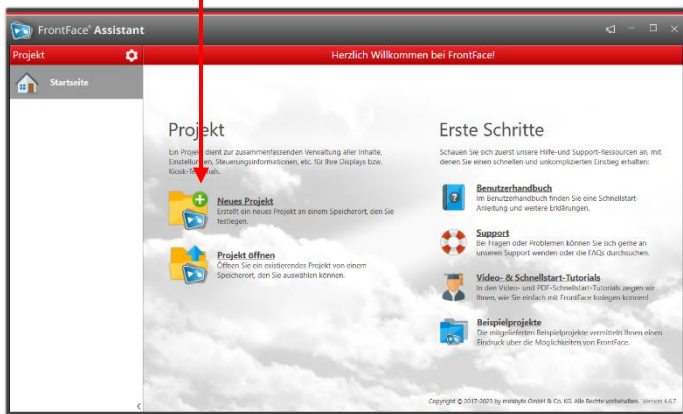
FrontFace® Assistant

Projekt

Startseite

Herzlich Willkommen bei FrontFace!

Projekt

Ein Projekt dient zur zusammenfassenden Verwaltung aller Inhalte, Einstellungen, Steuerungsinformationen, etc. für Ihre Displays bzw. Kiosk-Terminals.

Neues Projekt
Erstellt ein neues Projekt an einem Speicherort, den Sie festlegen.

Projekt öffnen
Öffnen Sie ein existierendes Projekt von einem Speicherort, den Sie auswählen können.

Erste Schritte

Schauen Sie sich zuerst unsere Hilfe-und Support-Ressourcen an, mit denen Sie einen schnellen und unkomplizierten Einstieg erhalten:

Benutzerhandbuch
Im Benutzerhandbuch finden Sie eine Schnellstart-Anleitung und weitere Erklärungen.

Support
Bei Fragen oder Problemen können Sie sich gerne an unseren Support wenden oder die FAQs durchsuchen.

Video- & Schnellstart-Tutorials
In den Video- und PDF-Schnellstart-Tutorials zeigen wir Ihnen, wie Sie einfach mit FrontFace loslegen können!

Beispielprojekte
Die mitgelieferten Beispielprojekte vermitteln Ihnen einen Eindruck über die Möglichkeiten von FrontFace.

Copyright © 2017-2023 by mirabyte GmbH & Co. KG. Alle Rechte vorbehalten. Version 4.6.7